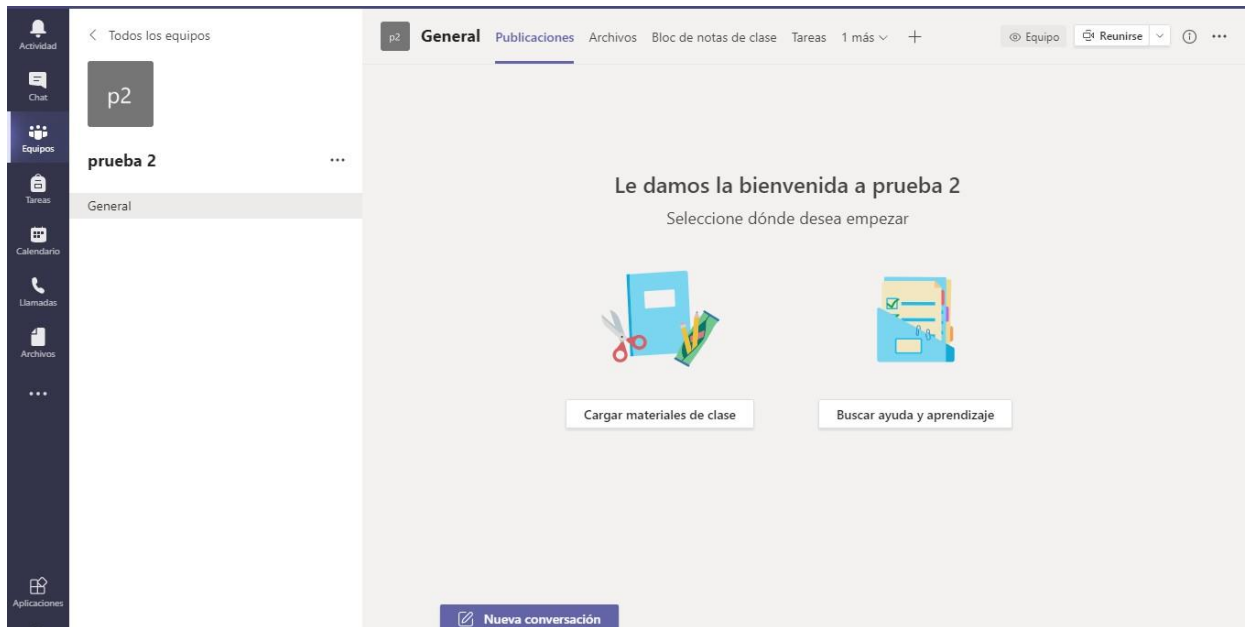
Actividad
Chat
Equipos
Tareas
Calendario
Llamadas
Archivos
...
Aplicaciones

< Todos los equipos
p2
prueba 2 ...
General

p2 General Publicaciones Archivos Bloc de notas de clase Tareas 1 más + Equipo Reunirse ...

Le damos la bienvenida a prueba 2
Seleccione dónde desea empezar

Cargar materiales de clase
Buscar ayuda y aprendizaje

Nueva conversación